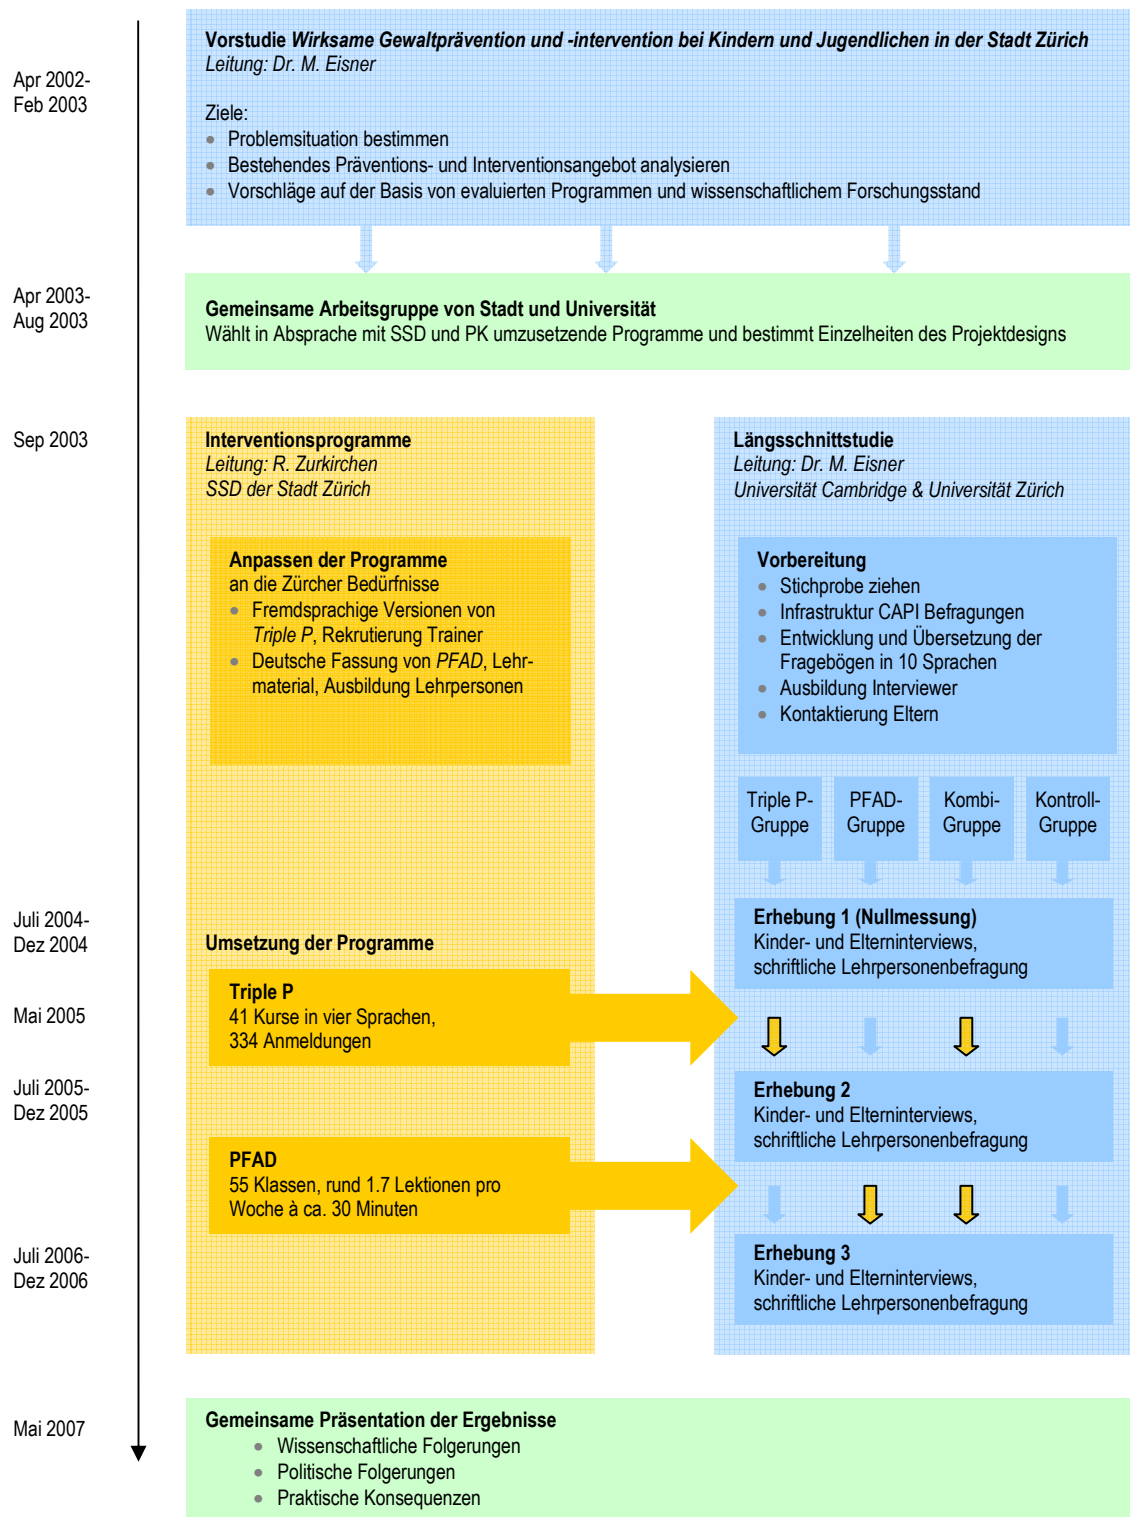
Apr 2002-
Feb 2003

Vorstudie Wirksame Gewaltprävention und -intervention bei Kindern und Jugendlichen in der Stadt Zürich
Leitung: Dr. M. Eisner

Ziele:
- Problemsituation bestimmen
- Bestehendes Präventions- und Interventionsangebot analysieren
- Vorschläge auf der Basis von evaluierten Programmen und wissenschaftlichem Forschungsstand

Apr 2003-
Aug 2003

Gemeinsame Arbeitsgruppe von Stadt und Universität
Wählt in Absprache mit SSD und PK umzusetzende Programme und bestimmt Einzelheiten des Projektdesigns

Sep 2003

Interventionsprogramme
Leitung: R. Zurkirchen
SSD der Stadt Zürich

Anpassen der Programme
an die Zürcher Bedürfnisse
- Fremdsprachige Versionen von Triple P, Rekrutierung Trainer
- Deutsche Fassung von PFAD, Lehrmaterial, Ausbildung Lehrpersonen

Längsschnittstudie
Leitung: Dr. M. Eisner
Universität Cambridge & Universität Zürich

Vorbereitung
- Stichprobe ziehen
- Infrastruktur CAPI Befragungen
- Entwicklung und Übersetzung der Fragebögen in 10 Sprachen
- Ausbildung Interviewer
- Kontaktierung Eltern

Triple P-Gruppe
PFAD-Gruppe
Kombi-Gruppe
Kontroll-Gruppe

Juli 2004-
Dez 2004

Umsetzung der Programme

Erhebung 1 (Nullmessung)
Kinder- und Elterninterviews, schriftliche Lehrpersonenbefragung

Mai 2005

Triple P
41 Kurse in vier Sprachen, 334 Anmeldungen

Juli 2005-
Dez 2005

Erhebung 2
Kinder- und Elterninterviews, schriftliche Lehrpersonenbefragung

PFAD
55 Klassen, rund 1.7 Lektionen pro Woche à ca. 30 Minuten

Juli 2006-
Dez 2006

Erhebung 3
Kinder- und Elterninterviews, schriftliche Lehrpersonenbefragung

Mai 2007

Gemeinsame Präsentation der Ergebnisse
- Wissenschaftliche Folgerungen
- Politische Folgerungen
- Praktische Konsequenzen